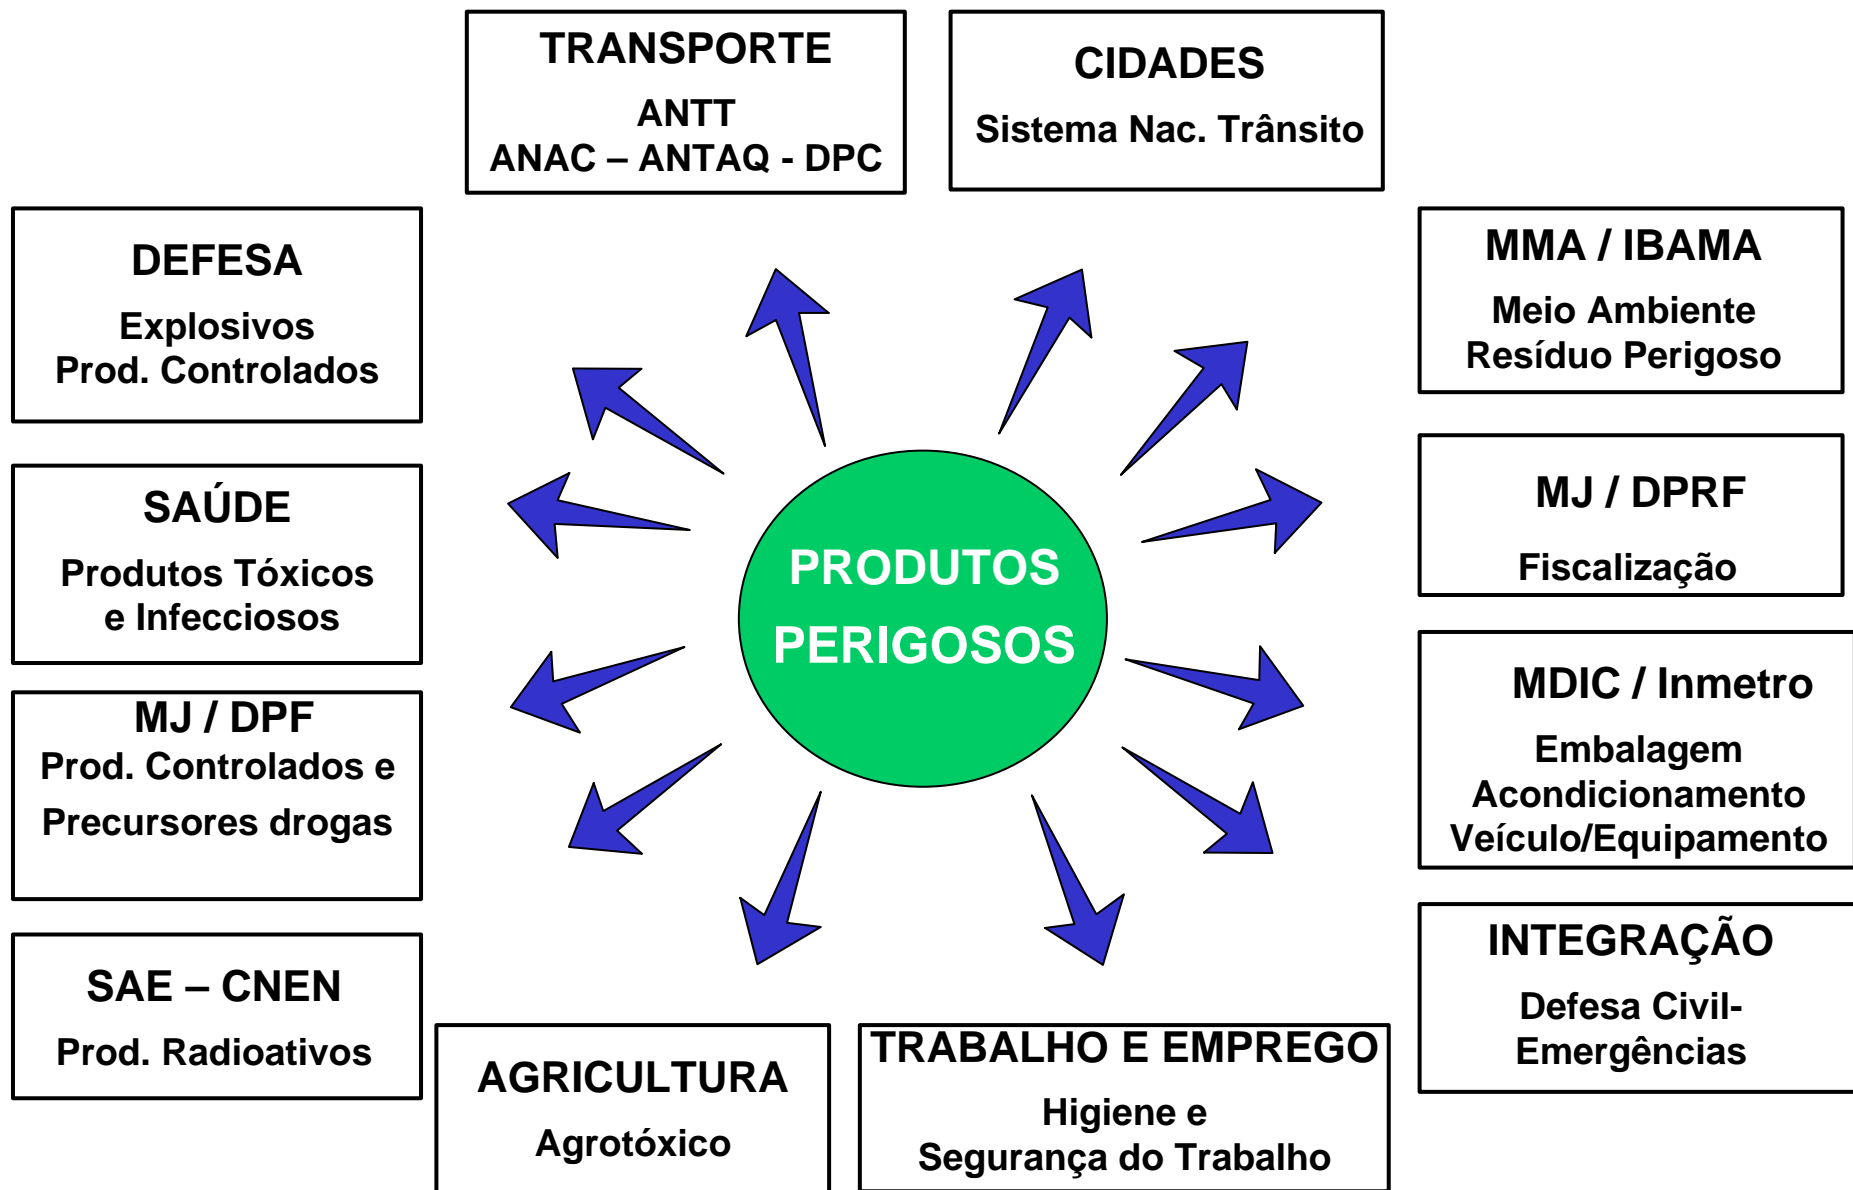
TRANSPORTE
ANTT
ANAC – ANTAQ - DPC

CIDADES
Sistema Nac. Trânsito

DEFESA
Explosivos
Prod. Controlados

MMA / IBAMA
Meio Ambiente
Resíduo Perigoso

SAÚDE
Produtos Tóxicos
e Infecciosos

MJ / DPRF
Fiscalização

PRODUTOS
PERIGOSOS

MJ / DPF
Prod. Controlados e
Precursores drogas

MDIC / Inmetro
Embalagem
Acondicionamento
Veículo/Equipamento

SAE – CNEN
Prod. Radioativos

INTEGRAÇÃO
Defesa Civil-
Emergências

AGRICULTURA
Agrotóxico

TRABALHO E EMPREGO
Higiene e
Segurança do Trabalho